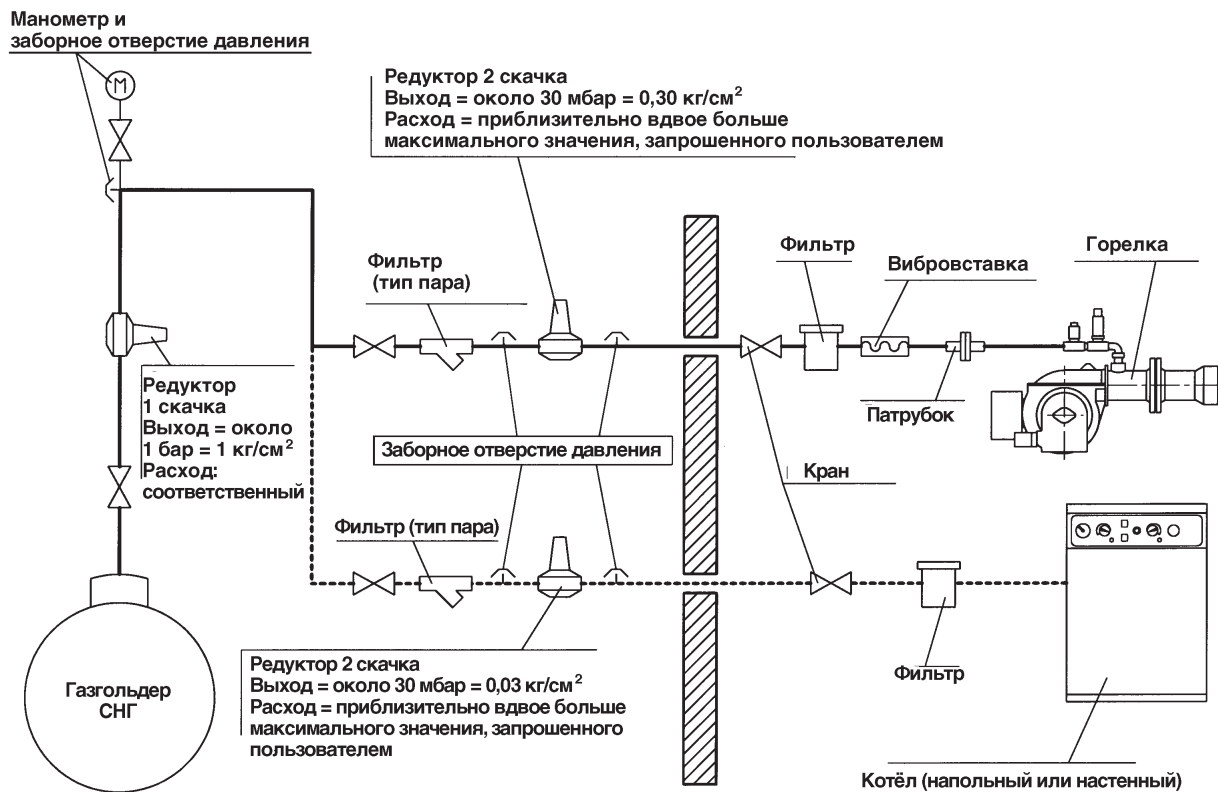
Манометр и
заборное отверстие давления

M

Редуктор 2 скачка
Выход = около 30 мбар = 0,30 кг/см$^2$
Расход = приблизительно вдвое больше
максимального значения, запрошенного пользователем

Фильтр
(тип пара)

Фильтр

Вибровставка

Горелка

Редуктор
1 скачка
Выход = около
1 бар = 1 кг/см$^2$
Расход:
соответственный

Патрубок

Заборное отверстие давления

Кран

Фильтр (тип пара)

Редуктор 2 скачка
Выход = около 30 мбар = 0,03 кг/см$^2$
Расход = приблизительно вдвое больше
максимального значения, запрошенного
пользователем

Газгольдер
СНГ

Фильтр

Котёл (напольный или настенный)